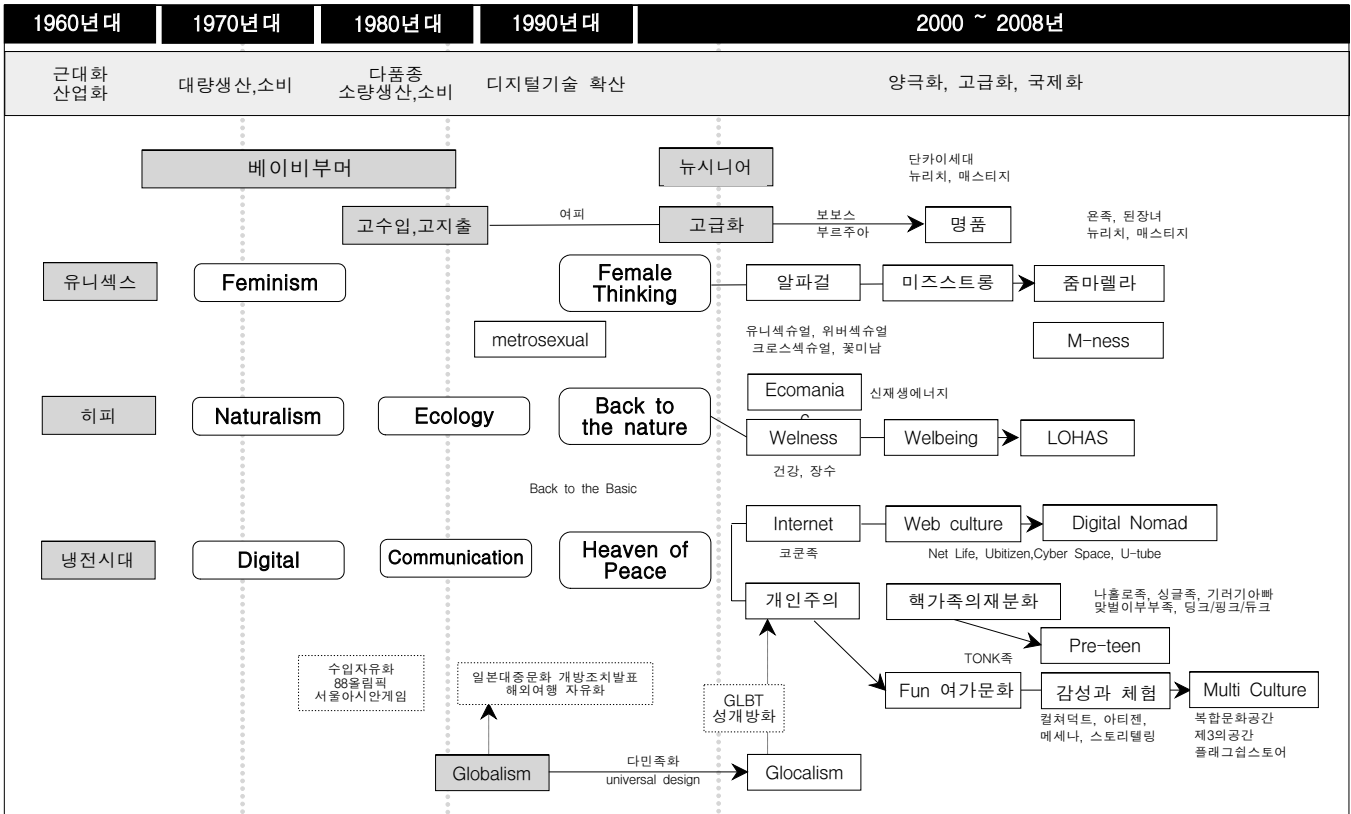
| 1960년대 | 1970년대 | 1980년대 | 1990년대 | 2000 ~ 2008년 |
|---|---|---|---|---|
| 근대화 산업화 | 대량생산,소비 | 다품종 소량생산,소비 | 디지털기술 확산 | 양극화, 고급화, 국제화 |

베이비부머

뉴시니어

단카이세대
뉴리치, 매스티지

고수입,고지출

여피

고급화

보보스
부르주아

명품

욘족, 된장녀
뉴리치, 매스티지

유니섹스

Feminism

Female Thinking

알파걸

미즈스트롱

줌마렐라

metrosexual

유니섹슈얼, 위버섹슈얼
크로스섹슈얼, 꽃미남

M-ness

히피

Naturalism

Ecology

Back to the nature

Ecomania

신재생에너지

Welness

Welbeing

LOHAS

건강, 장수

Back to the Basic

냉전시대

Digital

Communication

Heaven of Peace

Internet

Web culture

Digital Nomad

코쿤족

Net Life, Ubitizen,Cyber Space, U-tube

개인주의

핵가족의재분화

나홀로족, 싱글족, 기러기아빠
맞벌이부부족, 딩크/핑크/듀크

Pre-teen

TONK족

수입자유화
88올림픽
서울아시안게임

일본대중문화 개방조치발표
해외여행 자유화

GLBT
성개방화

Fun 여가문화

감성과 체험

Multi Culture

컬쳐덕트, 아티젠,
메세나, 스토리텔링

복합문화공간
제3의공간
플래그쉽스토어

Globalism

다민족화
universal design

Glocalism